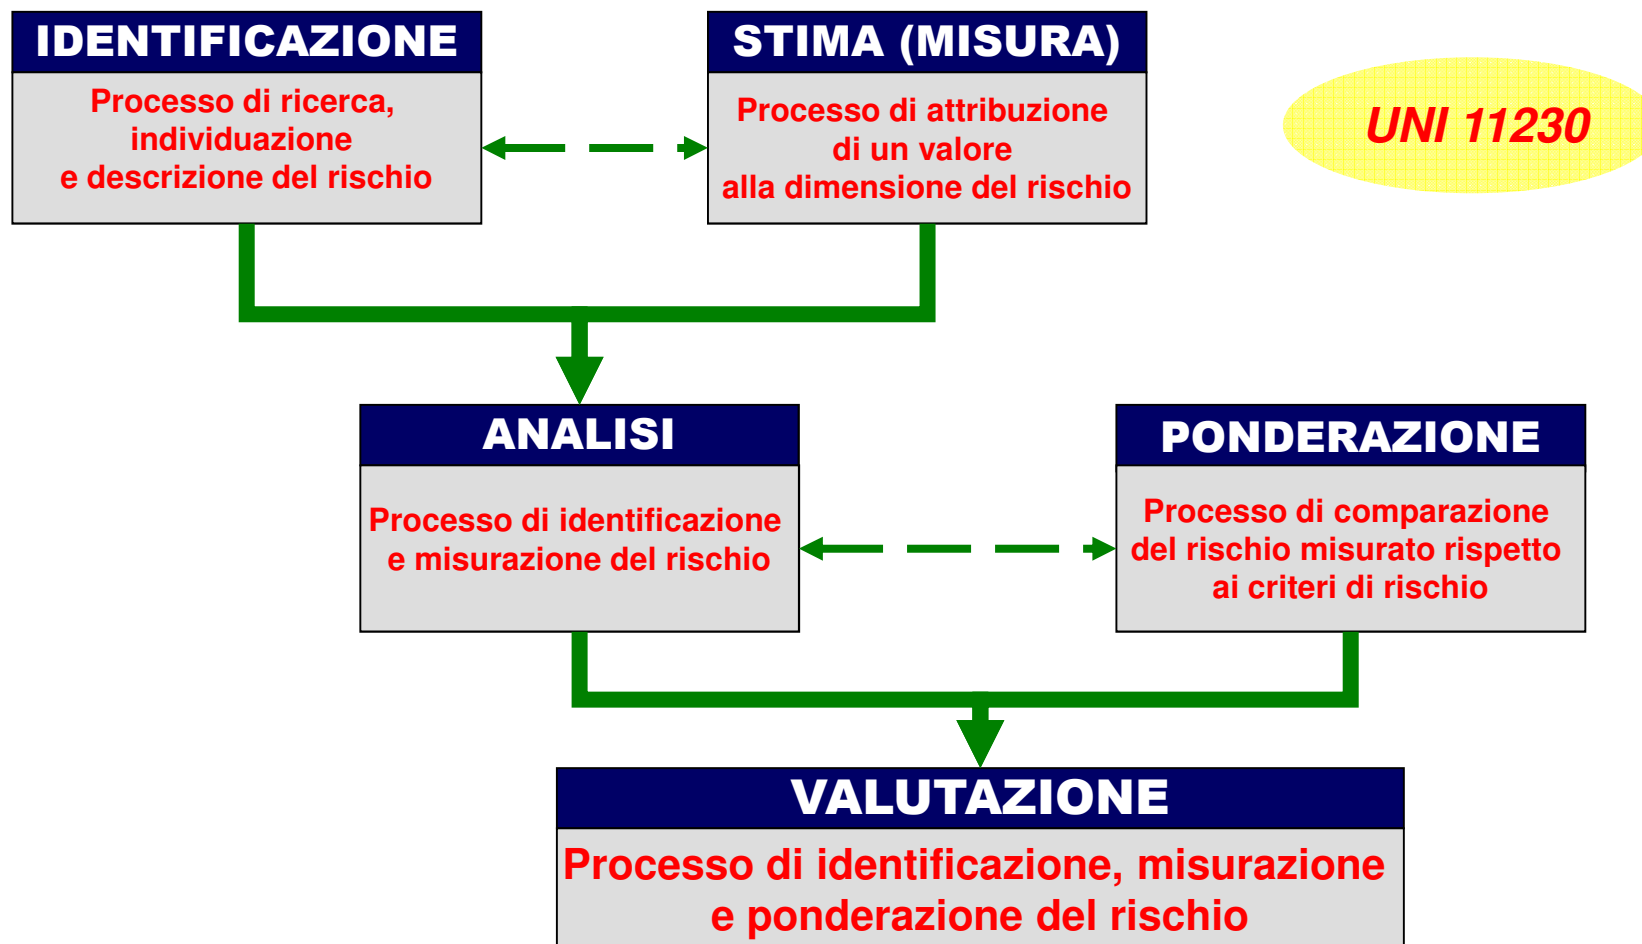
IDENTIFICAZIONE

Processo di ricerca, individuazione e descrizione del rischio

STIMA (MISURA)

Processo di attribuzione di un valore alla dimensione del rischio

UNI 11230

ANALISI

Processo di identificazione e misurazione del rischio

PONDERAZIONE

Processo di comparazione del rischio misurato rispetto ai criteri di rischio

VALUTAZIONE

Processo di identificazione, misurazione e ponderazione del rischio